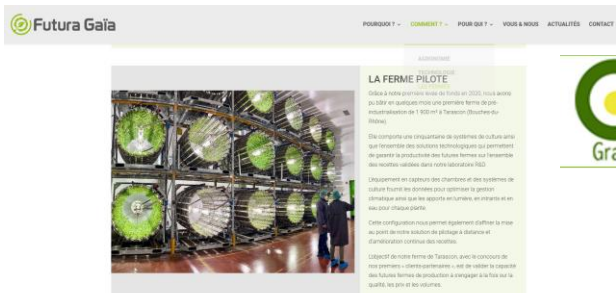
Futura Gaïa

POURQUOI ? ⌄ COMMENT ? ⌄ POUR QUI ? ⌄ VOUS & NOUS ACTUALITÉS CONTACT

AGRONOMIE

LA FERME PILOTE

Grâce à notre première levée de fonds en 2020, nous avons pu bâtir en quelques mois une première ferme de pré-industrialisation de 1 900 m² à Tarascon (Bouches-du-Rhône).

Elle comporte une cinquantaine de systèmes de culture ainsi que l'ensemble des solutions technologiques qui permettent de garantir la productivité des futures fermes sur l'ensemble des recettes validées dans notre laboratoire R&D.

L'équipement en capteurs des chambres et des systèmes de culture fournit les données pour optimiser la gestion climatique ainsi que les apports en lumière, en minéraux et en eau pour chaque plante.

Cette configuration nous permet également d'affiner la mise au point de notre solution de pilotage à distance et d'amélioration continue des recettes.

L'objectif de notre ferme de Tarascon, avec le concours de nos premiers « clients-partenaires », est de valider la capacité des futures fermes de production à s'engager à la fois sur la qualité, les prix et les volumes.

Gra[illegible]